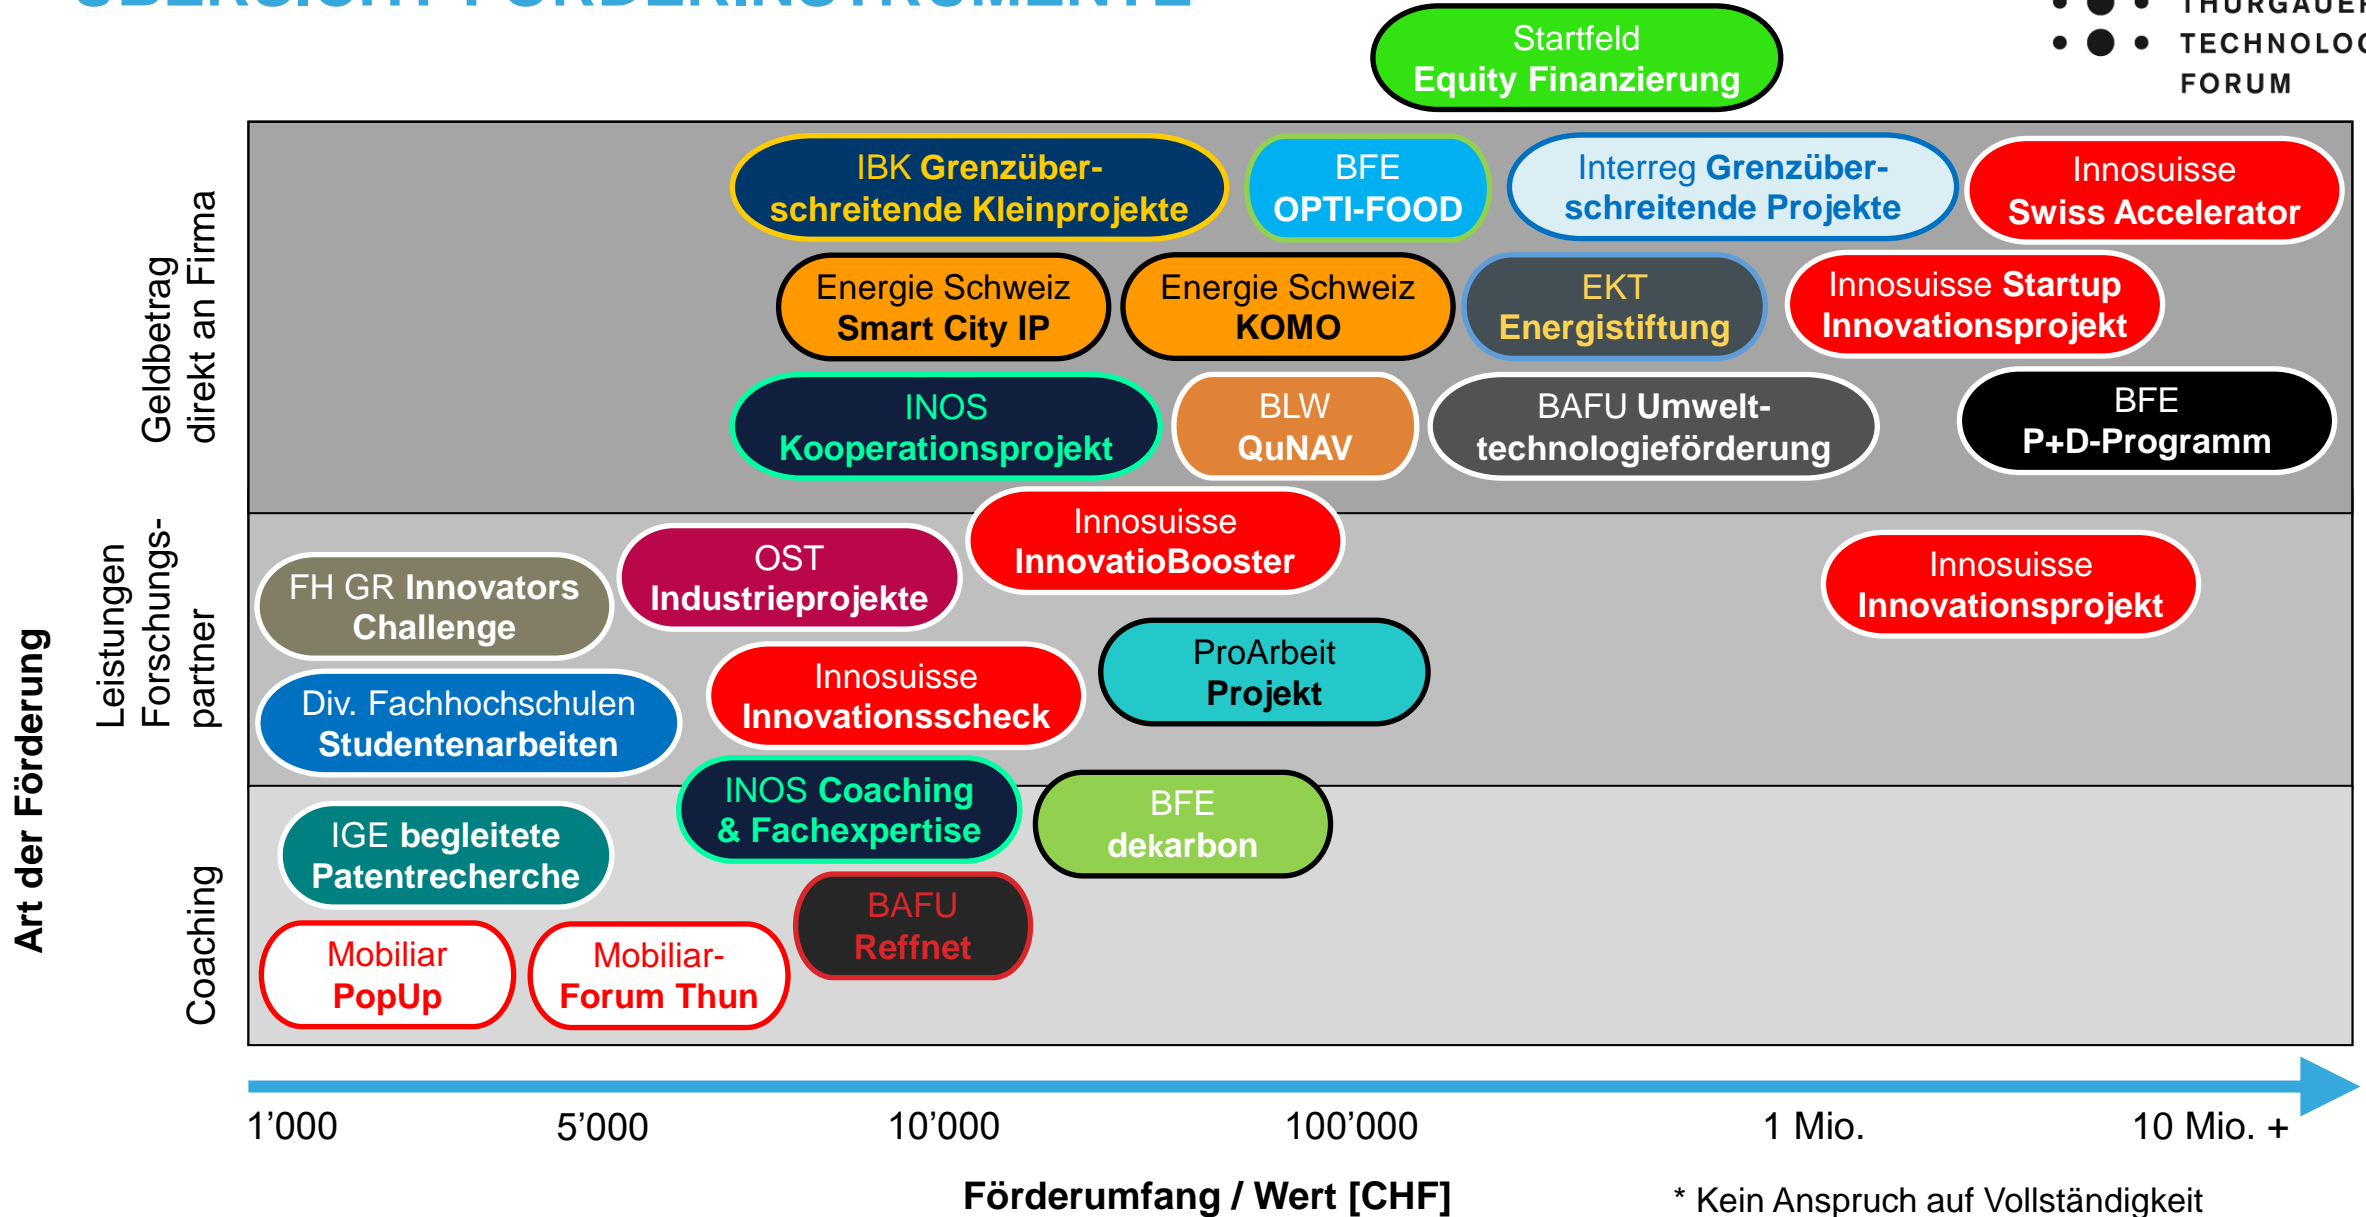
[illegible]

THURGAUER
TECHNOLOG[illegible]
FORUM

Startfeld
Equity Finanzierung

IBK Grenzüberschreitende Kleinprojekte

BFE
OPTI-FOOD

Interreg Grenzüberschreitende Projekte

Innosuisse
Swiss Accelerator

Energie Schweiz
Smart City IP

Energie Schweiz
KOMO

EKT
Energistiftung

Innosuisse Startup
Innovationsprojekt

INOS
Kooperationsprojekt

BLW
QuNAV

BAFU Umwelttechnologieförderung

BFE
P+D-Programm

Geldbetrag direkt an Firma

OST
Industrieprojekte

Innosuisse
InnovatioBooster

FH GR Innovators Challenge

Innosuisse
Innovationsprojekt

Div. Fachhochschulen
Studentenarbeiten

Innosuisse
Innovationsscheck

ProArbeit
Projekt

Leistungen Forschungspartner

INOS Coaching
& Fachexpertise

BFE
dekarbon

IGE begleitete
Patentrecherche

BAFU
Reffnet

Mobiliar
PopUp

Mobiliar-
Forum Thun

Coaching

Art der Förderung

1'000 5'000 10'000 100'000 1 Mio. 10 Mio. +

Förderumfang / Wert [CHF]

* Kein Anspruch auf Vollständigkeit